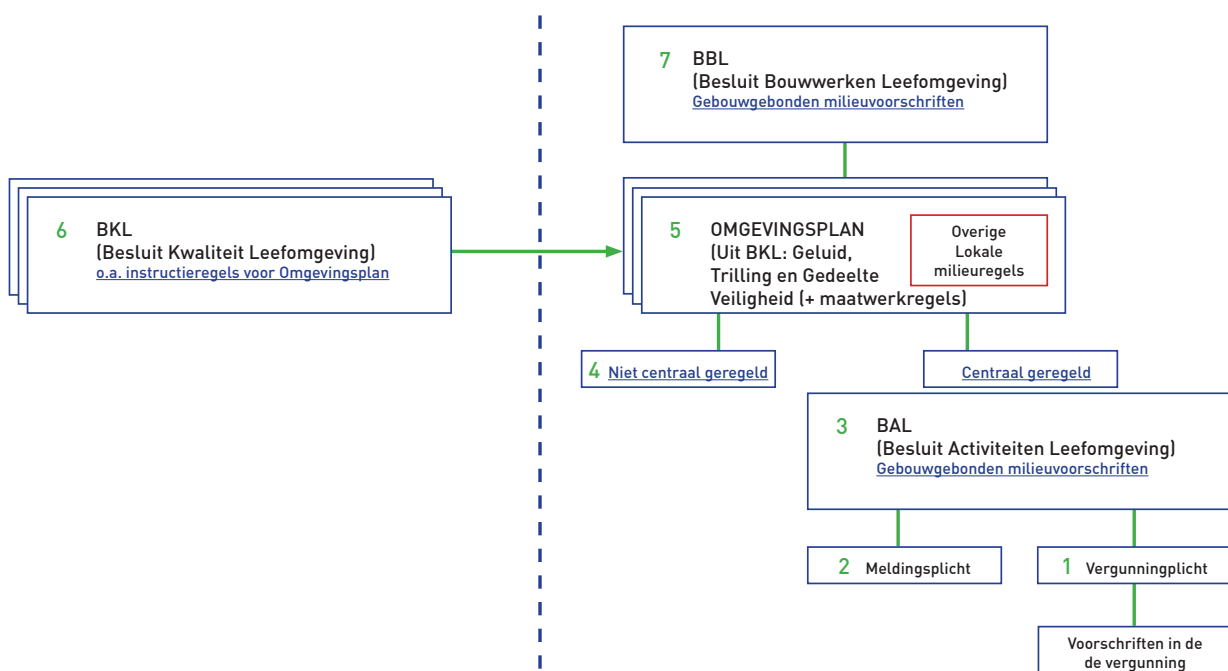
7 BBL
(Besluit Bouwwerken Leefomgeving)
Gebouwgebonden milieuvoorschriften

6 BKL
(Besluit Kwaliteit Leefomgeving)
o.a. instructieregels voor Omgevingsplan

5 OMGEVINGSPLAN
(Uit BKL: Geluid, Trilling en Gedeelte Veiligheid (+ maatwerkregels)

Overige Lokale milieuregels

4 Niet centraal geregeld

Centraal geregeld

3 BAL
(Besluit Activiteiten Leefomgeving)
Gebouwgebonden milieuvoorschriften

2 Meldingsplicht

1 Vergunningplicht

Voorschriften in de de vergunning